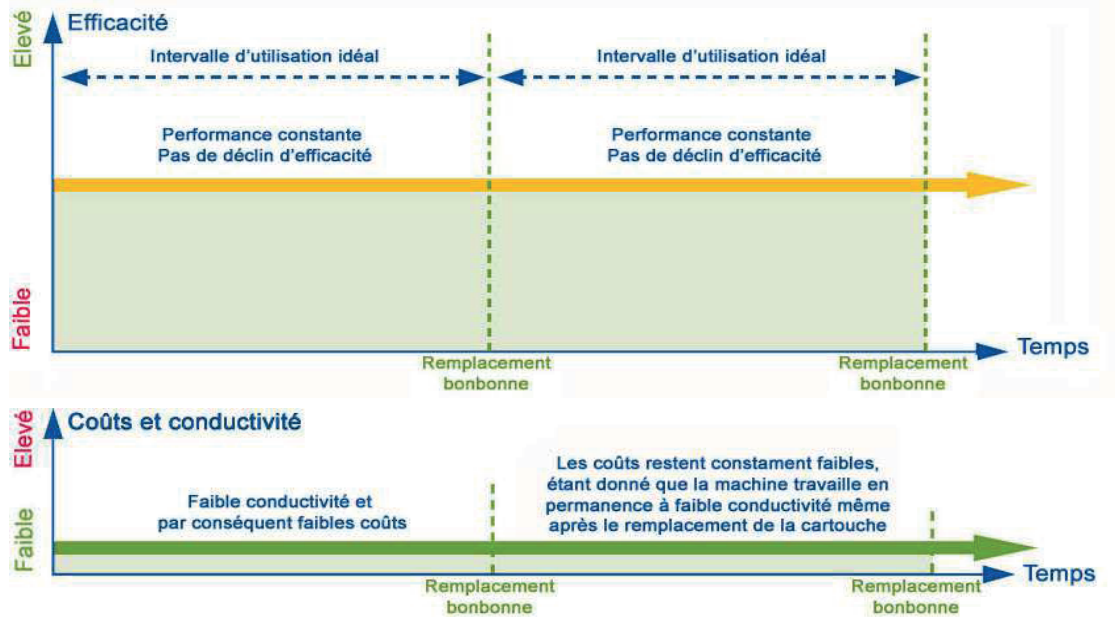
Efficacité

Elevé

Intervalle d'utilisation idéal

Intervalle d'utilisation idéal

Performance constante
Pas de déclin d'efficacité

Performance constante
Pas de déclin d'efficacité

Faible

Temps

Remplacement bonbonne

Remplacement bonbonne

Coûts et conductivité

Elevé

Les coûts restent constamment faibles, étant donné que la machine travaille en permanence à faible conductivité même après le remplacement de la cartouche

Faible conductivité et par conséquent faibles coûts

Faible

Temps

Remplacement bonbonne

Remplacement bonbonne